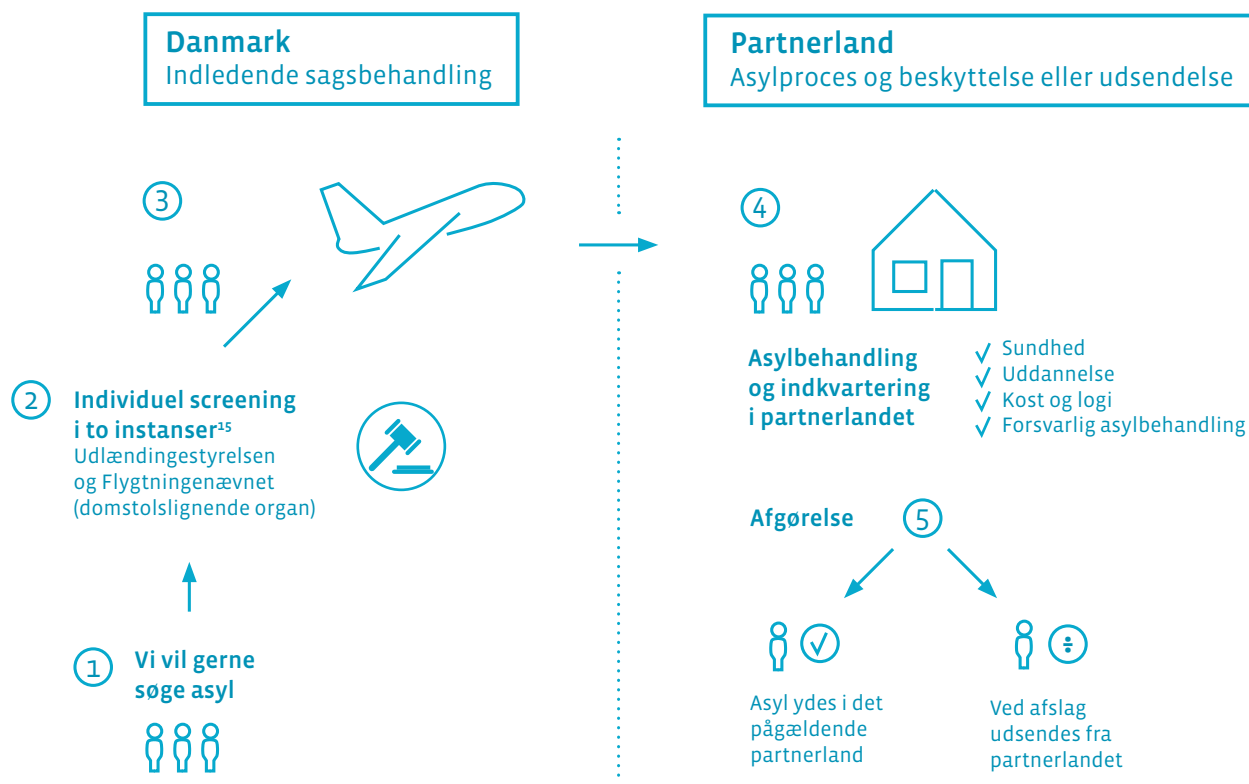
Danmark
Indledende sagsbehandling

Partnerland
Asylproces og beskyttelse eller udsendelse

3

4

Asylbehandling og indkvartering i partnerlandet

Sundhed
Uddannelse
Kost og logi
Forsvarlig asylbehandling

2

Individuel screening i to instanser$^{15}$
Udlændingestyrelsen og Flygtningenævnet (domstolslignende organ)

Afgørelse

5

1

Vi vil gerne søge asyl

Asyl ydes i det pågældende partnerland

Ved afslag udsendes fra partnerlandet